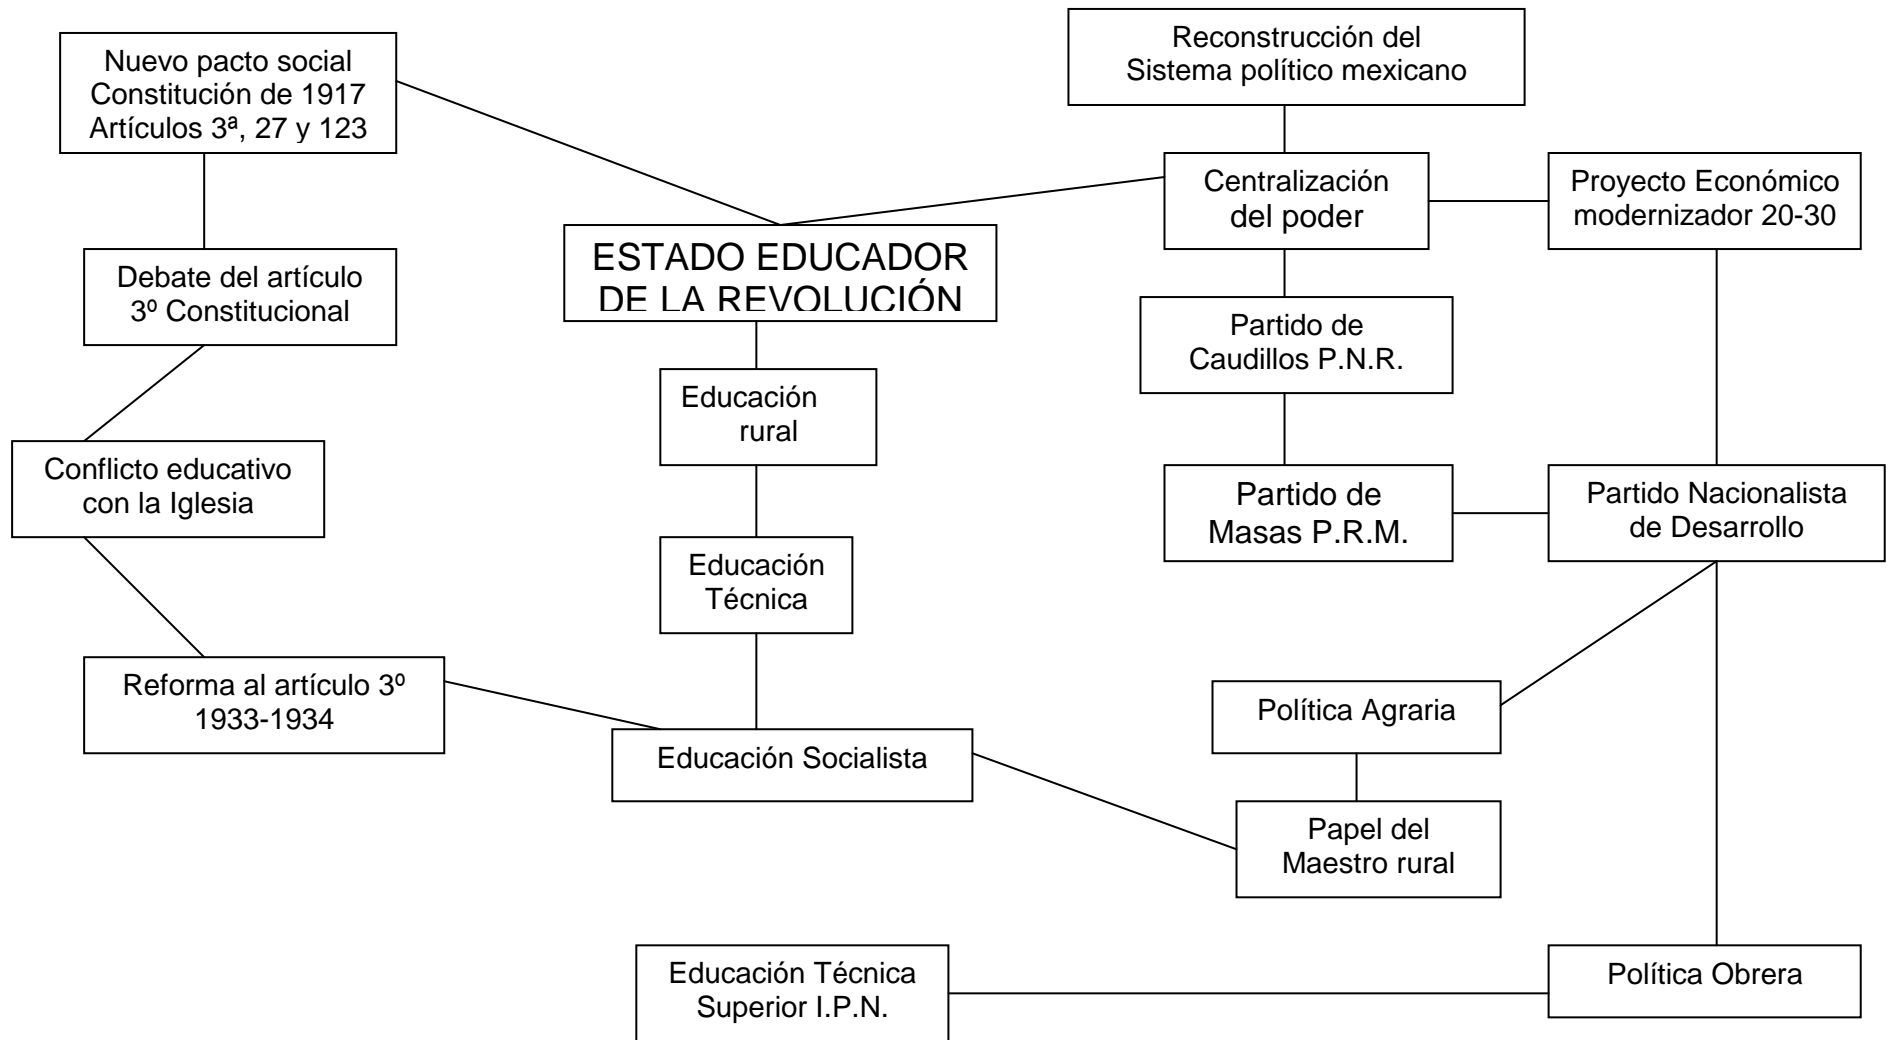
Nuevo pacto social
Constitución de 1917
Artículos 3ª, 27 y 123

Reconstrucción del
Sistema político mexicano

Centralización
del poder

Proyecto Económico
modernizador 20-30

ESTADO EDUCADOR
DE LA REVOLUCIÓN

Debate del artículo
3º Constitucional

Partido de
Caudillos P.N.R.

Educación
rural

Conflicto educativo
con la Iglesia

Partido de
Masas P.R.M.

Partido Nacionalista
de Desarrollo

Educación
Técnica

Reforma al artículo 3º
1933-1934

Política Agraria

Educación Socialista

Papel del
Maestro rural

Educación Técnica
Superior I.P.N.

Política Obrera